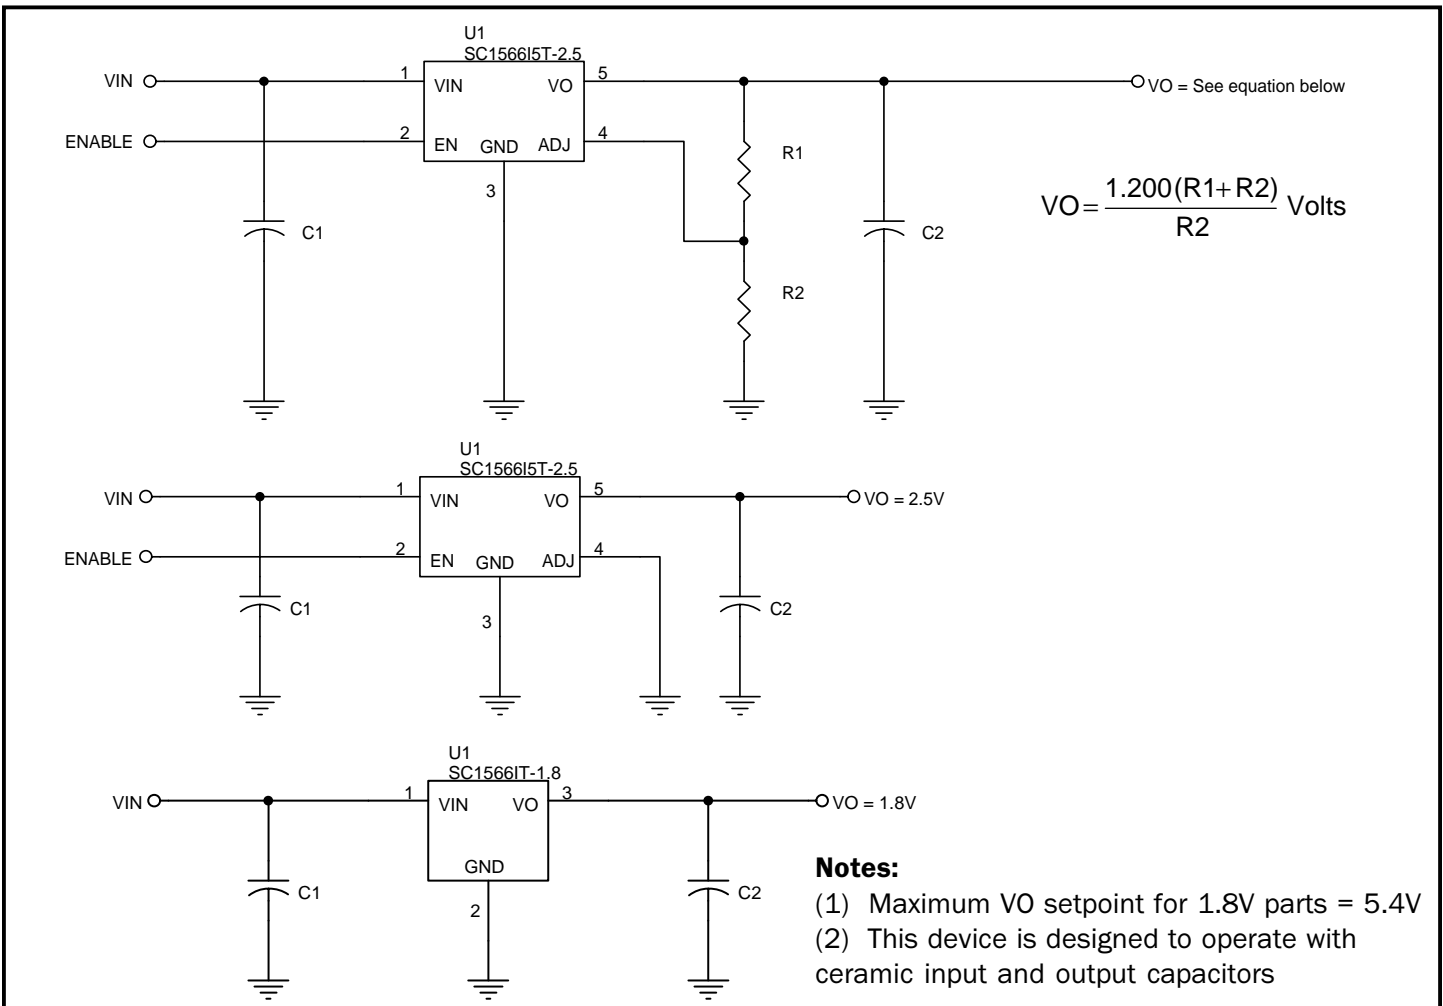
U1
SC1566I5T-2.5

VIN
1
VIN
VO
5
VO = See equation below

ENABLE
2
EN
GND
ADJ
4

3

R1

C1

C2

$VO = \frac{1.200(R1+R2)}{R2}$ Volts

R2

U1
SC1566I5T-2.5

VIN
1
VIN
VO
5
VO = 2.5V

ENABLE
2
EN
GND
ADJ
4

C1

C2

3

U1
SC1566IT-1.8

VIN
1
VIN
VO
3
VO = 1.8V

GND

C1

C2

2

**Notes:**
(1) Maximum VO setpoint for 1.8V parts = 5.4V
(2) This device is designed to operate with ceramic input and output capacitors